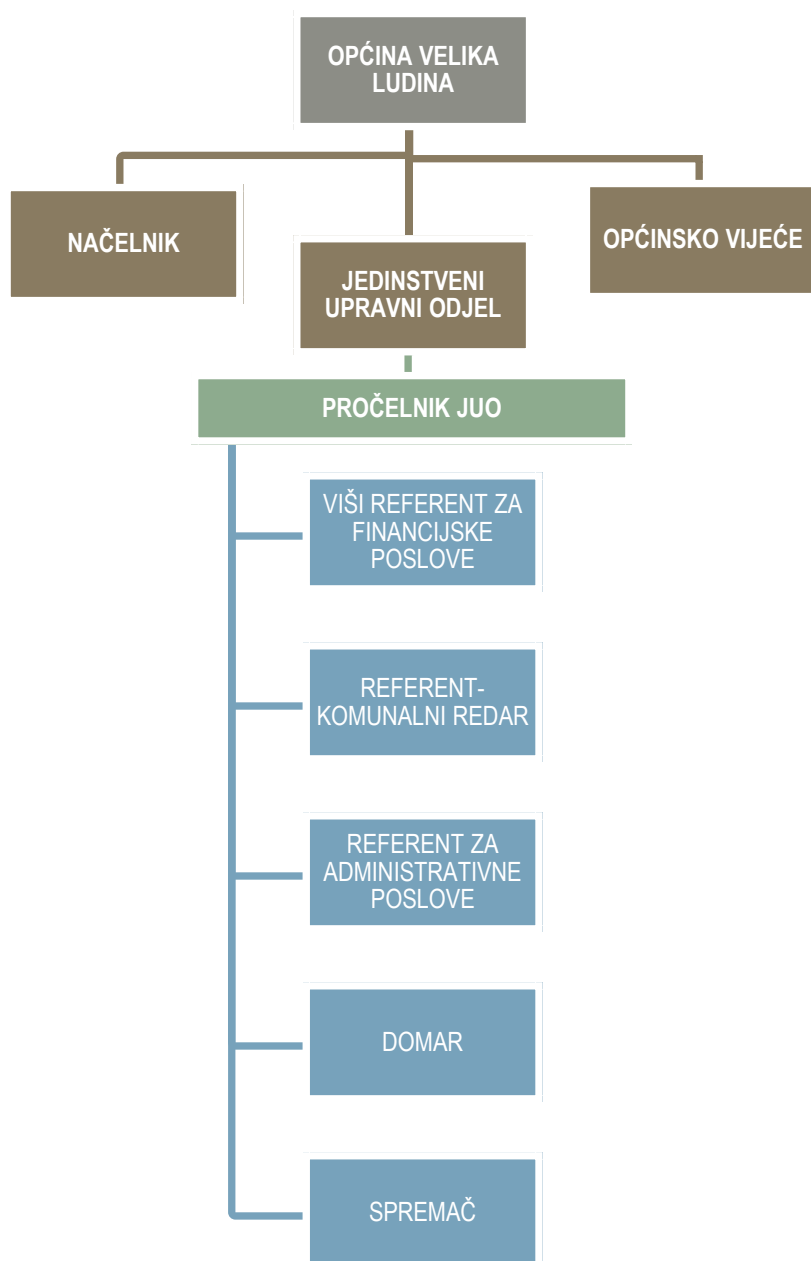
OPĆINA VELIKA LUDINA

NAČELNIK

JEDINSTVENI UPRAVNI ODJEL

OPĆINSKO VIJEĆE

PROČELNIK JUO

VIŠI REFERENT ZA FINANCIJSKE POSLOVE

REFERENT-KOMUNALNI REDAR

REFERENT ZA ADMINISTRATIVNE POSLOVE

DOMAR

SPREMAČ